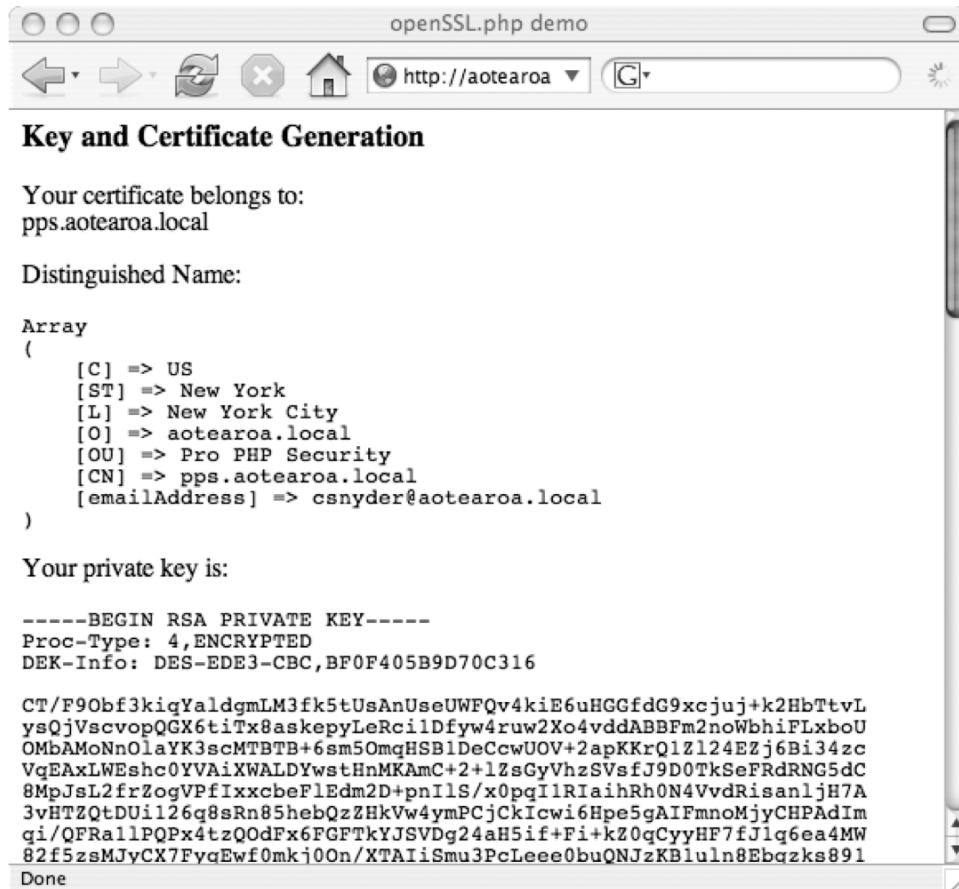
openSSL.php demo

http://aotearoa

G

Key and Certificate Generation

Your certificate belongs to:
pps.aotearoa.local

Distinguished Name:

Array
(
[C] => US
[ST] => New York
[L] => New York City
[O] => aotearoa.local
[OU] => Pro PHP Security
[CN] => pps.aotearoa.local
[emailAddress] => csnyder@aotearoa.local
)

Your private key is:

-----BEGIN RSA PRIVATE KEY-----
Proc-Type: 4,ENCRYPTED
DEK-Info: DES-EDE3-CBC,BF0F405B9D70C316

CT/F9Obf3kiqYaldgmLM3fk5tUsAnUseUWFQv4kiE6uHGGfdG9xcjuj+k2HbTtvL
ysQjVscvopQGX6tiTx8askepyLeRci1Dfyw4ruw2Xo4vddABBFm2noWbhiFLxboU
OMbAMoNnOlaYK3scMTBTB+6sm5OmqHSB1DeCcwUOV+2apKKrQ1Z124EZj6Bi34zc
VqEAxLWEshc0YVAiXWALDYwstHnMKAmC+2+lZsGyVhzSVsfJ9D0TkSeFRdRNG5dC
8MpJsL2frZogVPfIxxcbeFlEdm2D+pnIlS/x0pqI1RIaihRh0N4VvdRisanljH7A
3vHTZQtDUi126q8sRn85hebQzZHkVw4ymPCjCkIcwi6Hpe5gAIFmnoMjyCHPAdIm
qi/QFRa1lPQPx4tzQOdFx6FGFTkYJSVDg24aH5if+Fi+kZ0qCyyHF7fJlq6ea4MW
82f5zsMJyCX7FyqEwf0mkj0On/XTAIiSmu3PcLeee0buQNJzKB1uln8Ebgzks891

Done